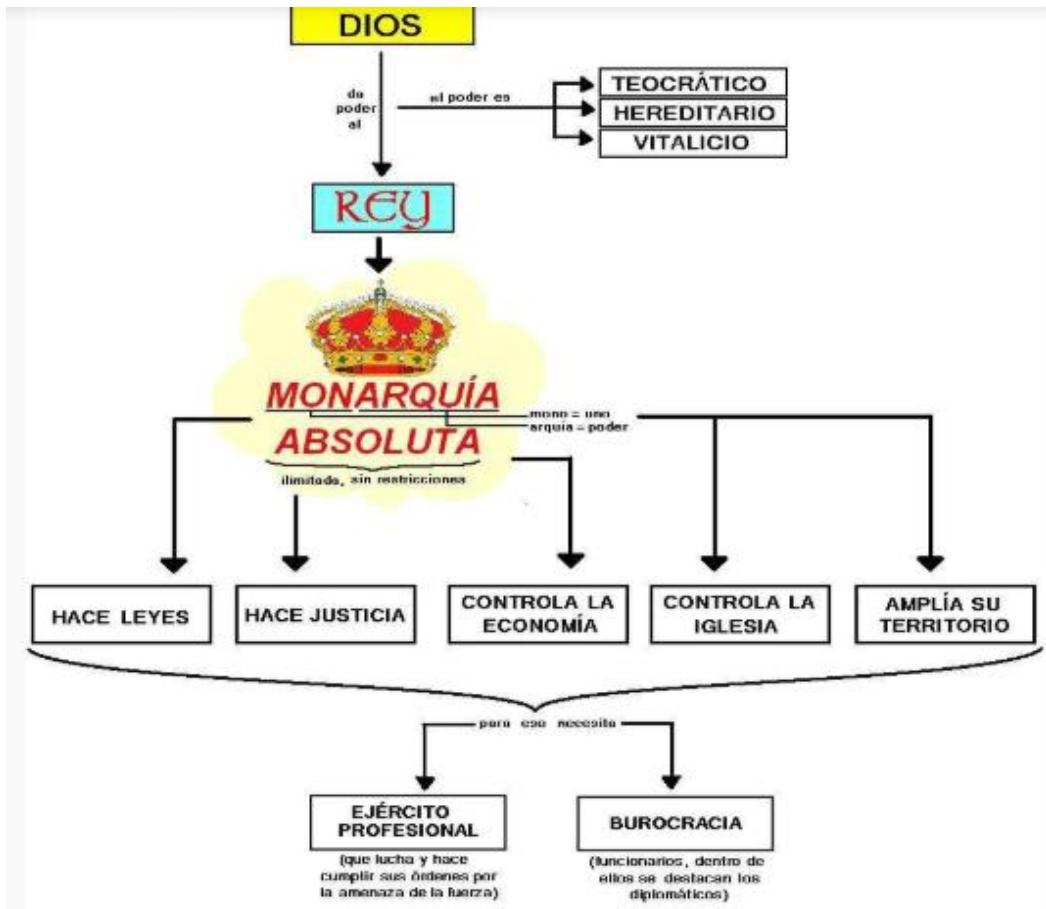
DIOS

da poder al

el poder es

TEOCRÁTICO

HEREDITARIO

VITALICIO

REY

MONARQUÍA ABSOLUTA

mono = uno
arquía = poder

ilimitado, sin restricciones

HACE LEYES

HACE JUSTICIA

CONTROLA LA ECONOMÍA

CONTROLA LA IGLESIA

AMPLÍA SU TERRITORIO

para eso necesita

EJÉRCITO PROFESIONAL

(que lucha y hace cumplir sus órdenes por la amenaza de la fuerza)

BUROCRACIA

(funcionarios, dentro de ellos se destacan los diplomáticos)